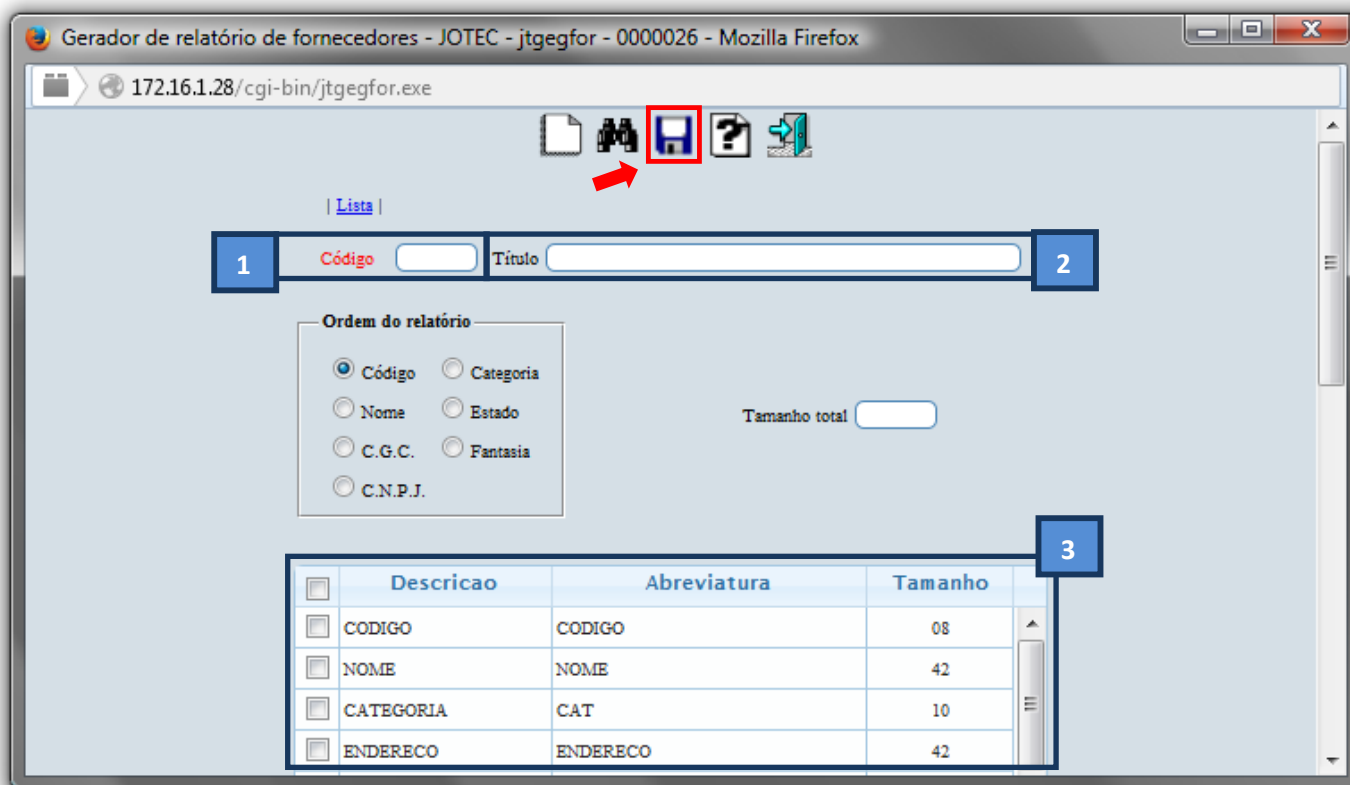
Gerador de relatório de fornecedores - JOTEC - jtgegfor - 0000026 - Mozilla Firefox

172.16.1.28/cgi-bin/jtgegfor.exe

| Lista |

1 Código

Título 2

Ordem do relatório

Código
Categoria
Nome
Estado
C.G.C.
Fantasia
C.N.P.J.

Tamanho total

3

| | Descricao | Abreviatura | Tamanho |
|---|---|---|---|
| | CODIGO | CODIGO | 08 |
| | NOME | NOME | 42 |
| | CATEGORIA | CAT | 10 |
| | ENDERECO | ENDERECO | 42 |